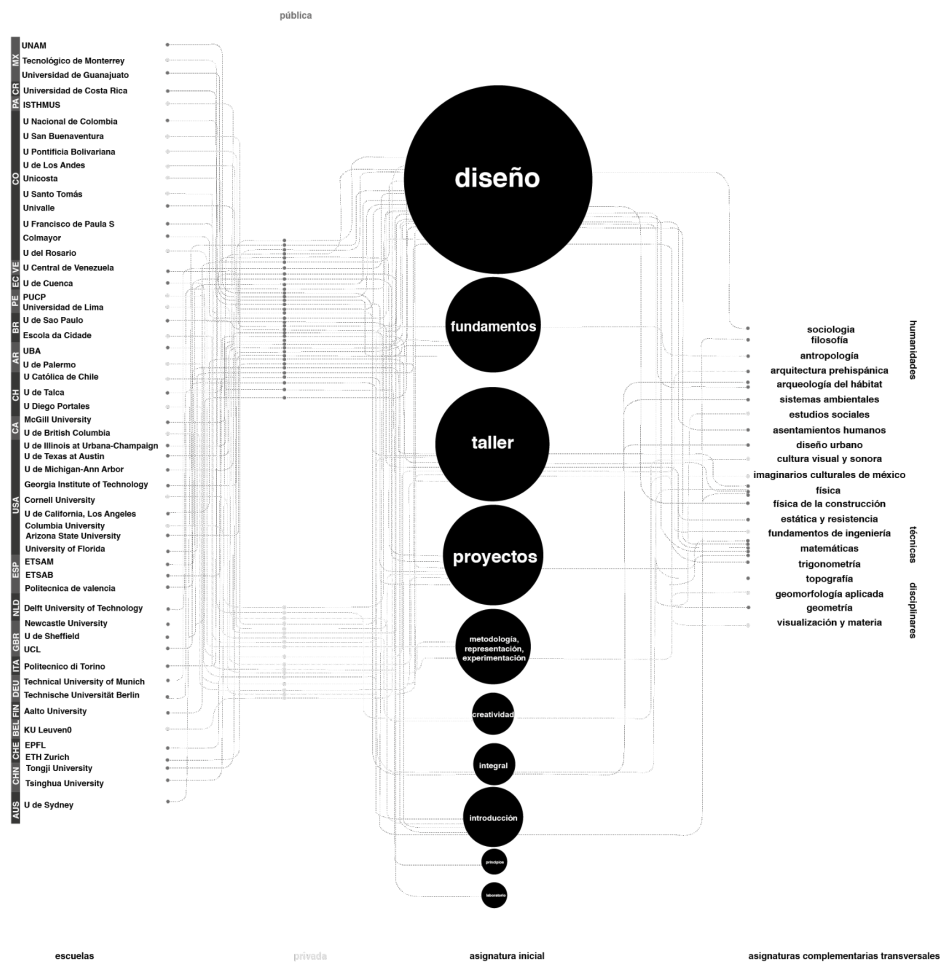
pública

MX
UNAM
Tecnológico de Monterrey
Universidad de Guanajuato
CR
Universidad de Costa Rica
PA
ISTHMUS
CO
U Nacional de Colombia
U San Buenaventura
U Pontificia Bolivariana
U de Los Andes
Unicosta
U Santo Tomás
Univalle
U Francisco de Paula S
Colmayor
U del Rosario
VE
U Central de Venezuela
EC
U de Cuenca
PE
PUCP
Universidad de Lima
BR
U de Sao Paulo
Escola da Cidade
AR
UBA
U de Palermo
CH
U Católica de Chile
U de Talca
U Diego Portales
CA
McGill University
U de British Columbia
USA
U de Illinois at Urbana-Champaign
U de Texas at Austin
U de Michigan-Ann Arbor
Georgia Institute of Technology
Cornell University
U de California, Los Angeles
Columbia University
Arizona State University
University of Florida
ESP
ETSAM
ETSAB
Politecnica de valencia
NLD
Delft University of Technology
GBR
Newcastle University
U de Sheffield
UCL
ITA
Politecnico di Torino
DEU
Technical University of Munich
Technische Universität Berlin
FIN
Aalto University
BEL
KU Leuven0
CHE
EPFL
ETH Zurich
CHN
Tongji University
Tsinghua University
AUS
U de Sydney

diseño
fundamentos
taller
proyectos
metodología, representación, experimentación
creatividad
integral
introducción
principios
laboratorio

humanidades
sociologia
filosofía
antropología
arquitectura prehispánica
arqueología del hábitat
sistemas ambientales
estudios sociales
asentamientos humanos
diseño urbano
cultura visual y sonora
imaginarios culturales de méxico
técnicas
física
física de la construcción
estática y resistencia
fundamentos de ingeniería
matemáticas
trigonometría
disciplinares
topografía
geomorfología aplicada
geometría
visualización y materia

escuelas
privada
asignatura inicial
asignaturas complementarias transversales